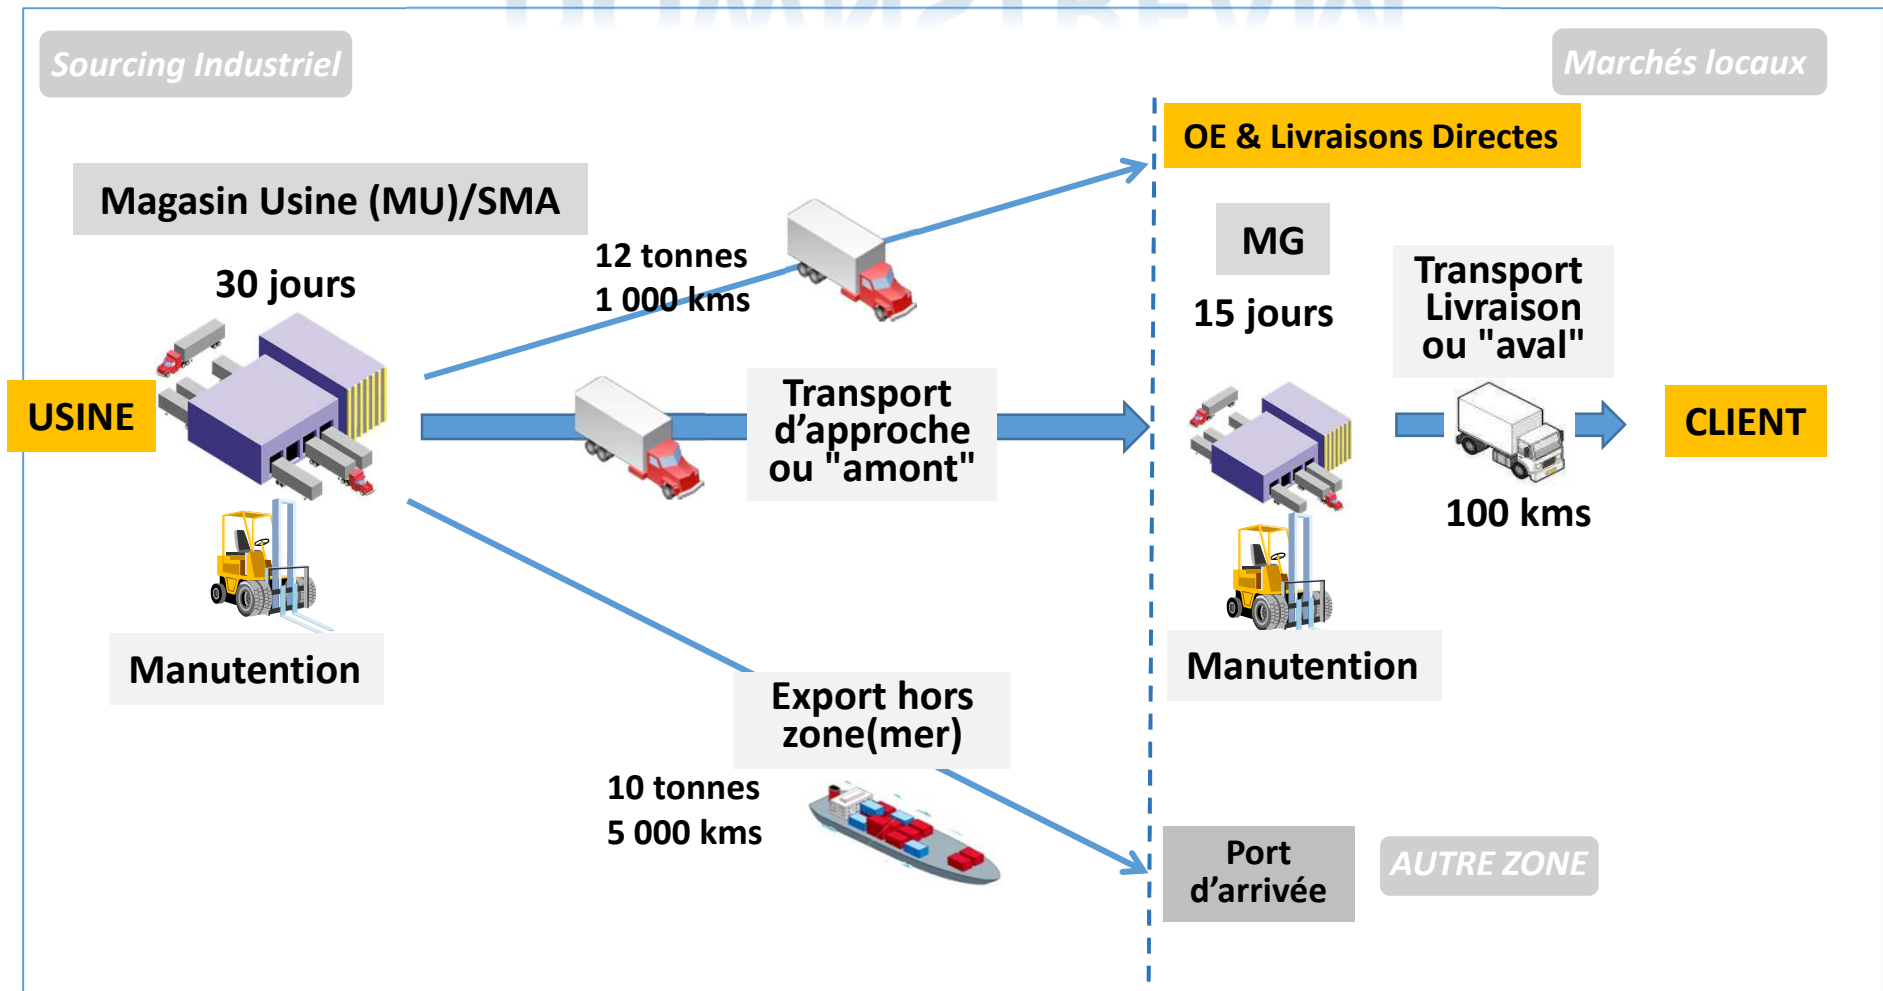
Sourcing Industriel

Marchés locaux

OE & Livraisons Directes

Magasin Usine (MU)/SMA

30 jours

12 tonnes
1 000 kms

MG

15 jours

Transport Livraison ou "aval"

USINE

Transport d'approche ou "amont"

CLIENT

100 kms

Manutention

Manutention

Export hors zone(mer)

10 tonnes
5 000 kms

Port d'arrivée

AUTRE ZONE